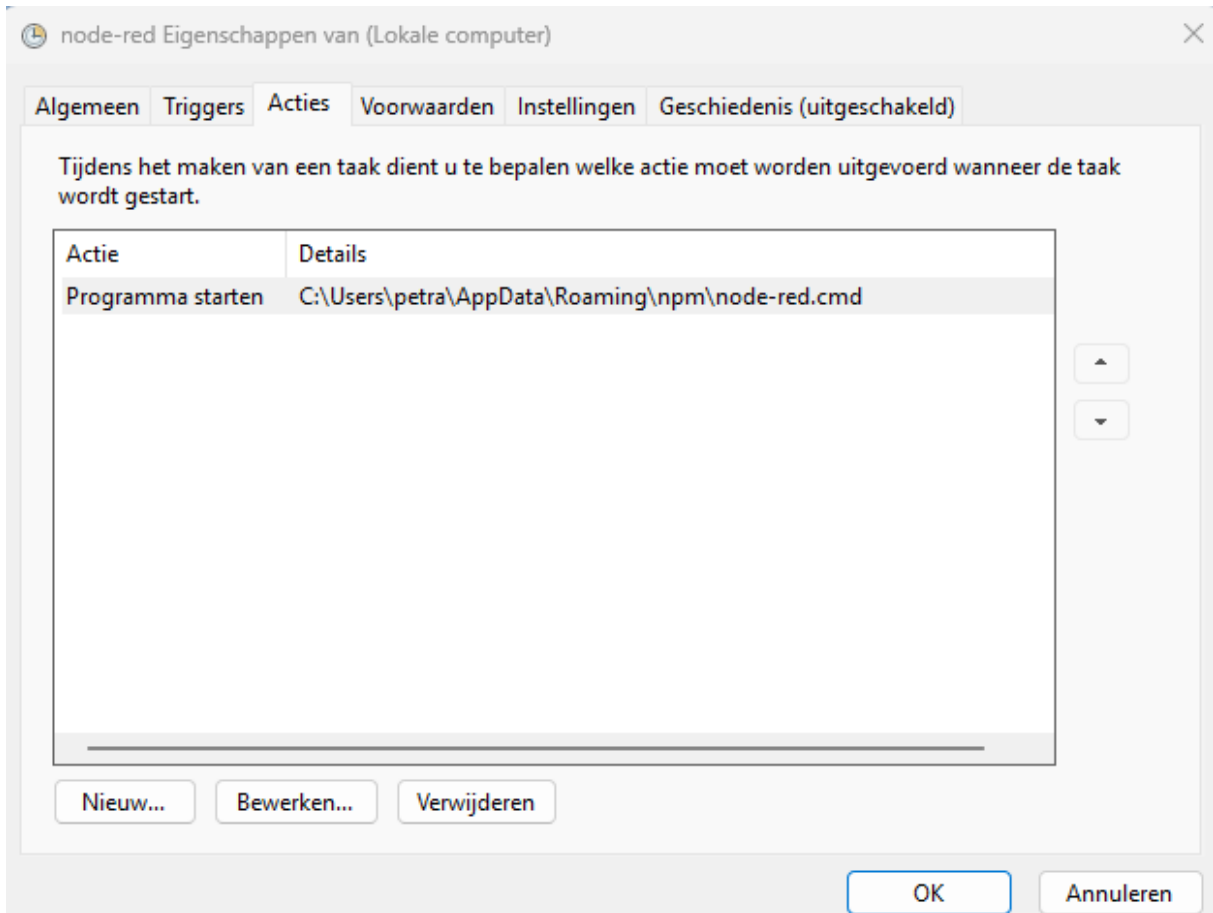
node-red Eigenschappen van (Lokale computer)

Algemeen Triggers Acties Voorwaarden Instellingen Geschiedenis (uitgeschakeld)

Tijdens het maken van een taak dient u te bepalen welke actie moet worden uitgevoerd wanneer de taak wordt gestart.

| Actie | Details |
|---|---|
| Programma starten | C:\Users\petra\AppData\Roaming\npm\node-red.cmd |

Nieuw... Bewerken... Verwijderen

OK Annuleren